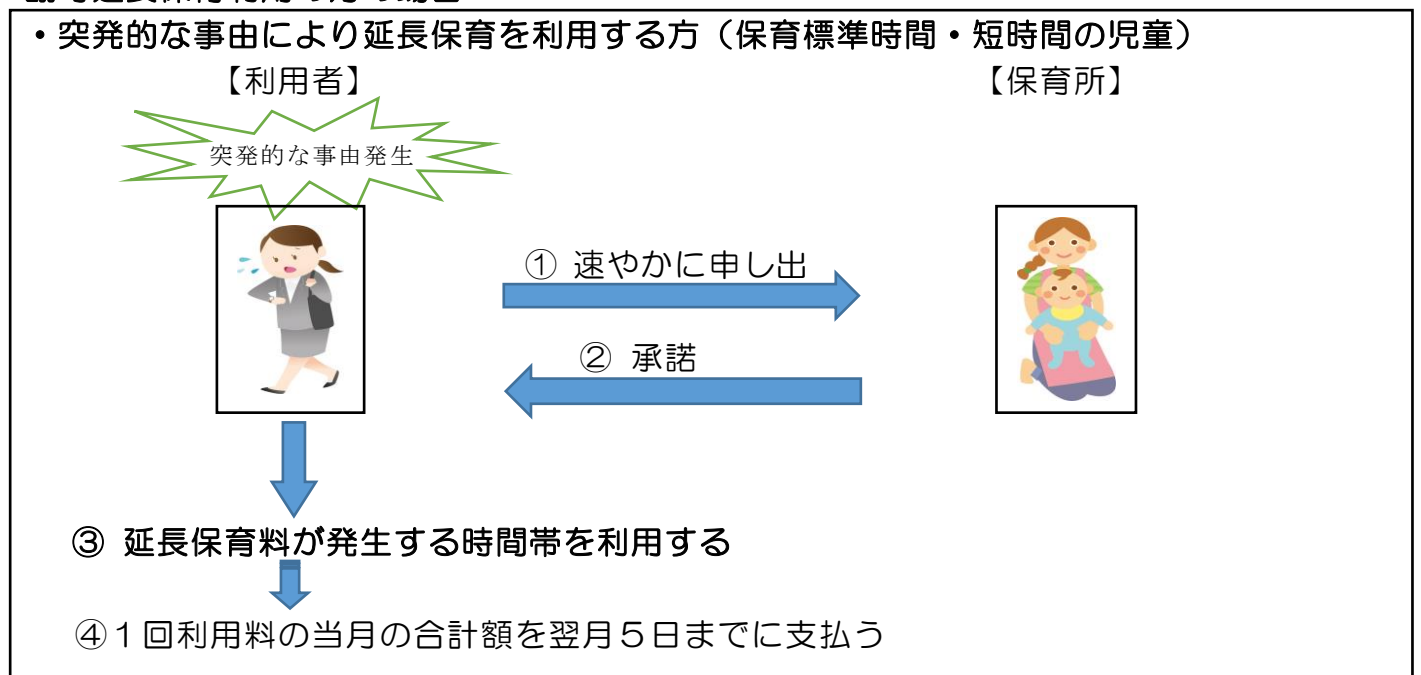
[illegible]

・突発的な事由により延長保育を利用する方（保育標準時間・短時間の児童）

【利用者】

【保育所】

突発的な事由発生

① 速やかに申し出

② 承諾

③ 延長保育料が発生する時間帯を利用する

④１回利用料の当月の合計額を翌月５日までに支払う